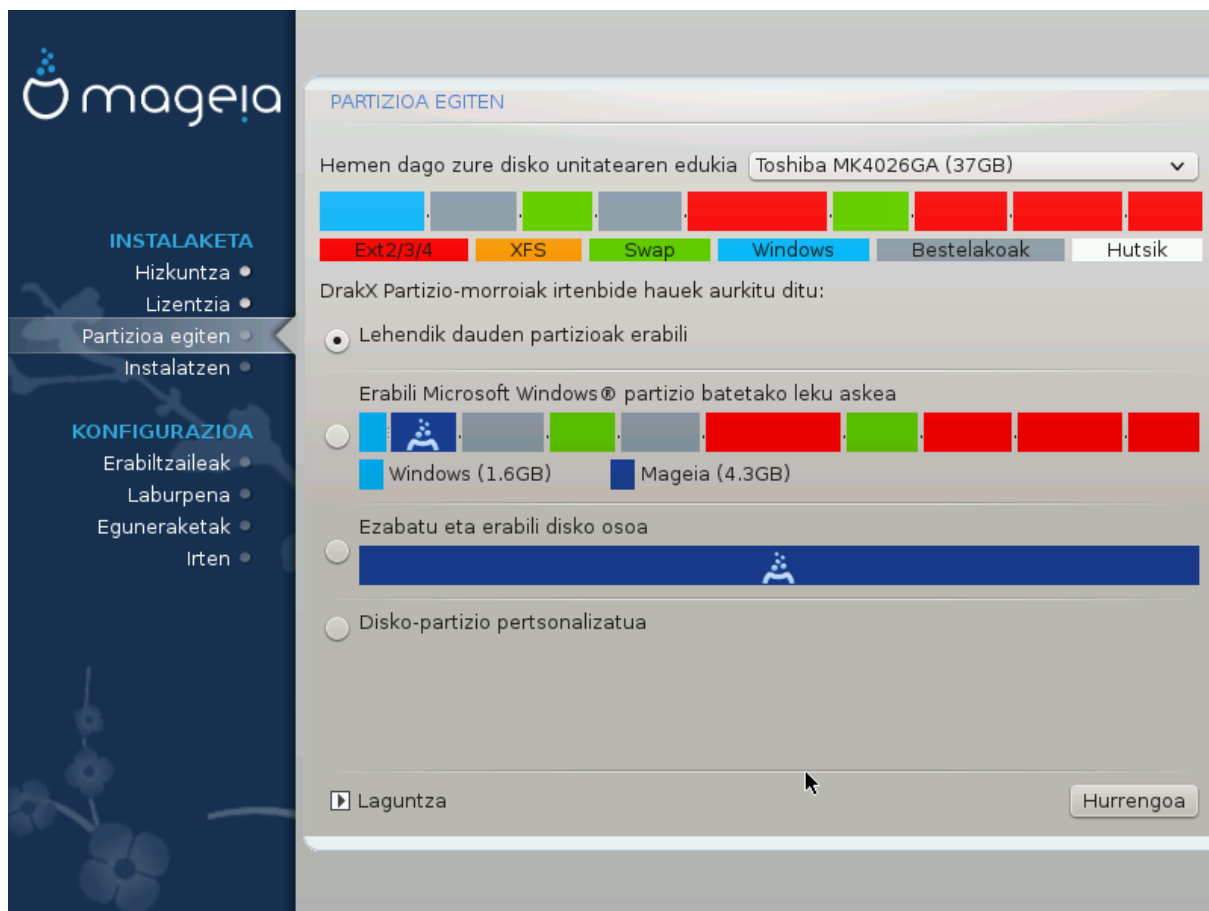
mageia

INSTALAKETA
Hizkuntza
Lizentzia
Partizioa egiten
Instalatzen

KONFIGURAZIOA
Erabiltzaileak
Laburpena
Eguneraketak
Irten

PARTIZIOA EGITEN

Hemen dago zure disko unitatearen edukia Toshiba MK4026GA (37GB)

Ext2/3/4 XFS Swap Windows Bestelakoak Hutsik

DrakX Partizio-morroiak irtenbide hauek aurkitu ditu:

Lehendik dauden partizioak erabili

Erabili Microsoft Windows® partizio batetako leku askea

Windows (1.6GB) Mageia (4.3GB)

Ezabatu eta erabili disko osoa

Disko-partizio pertsonalizatua

Laguntza

Hurrengoa